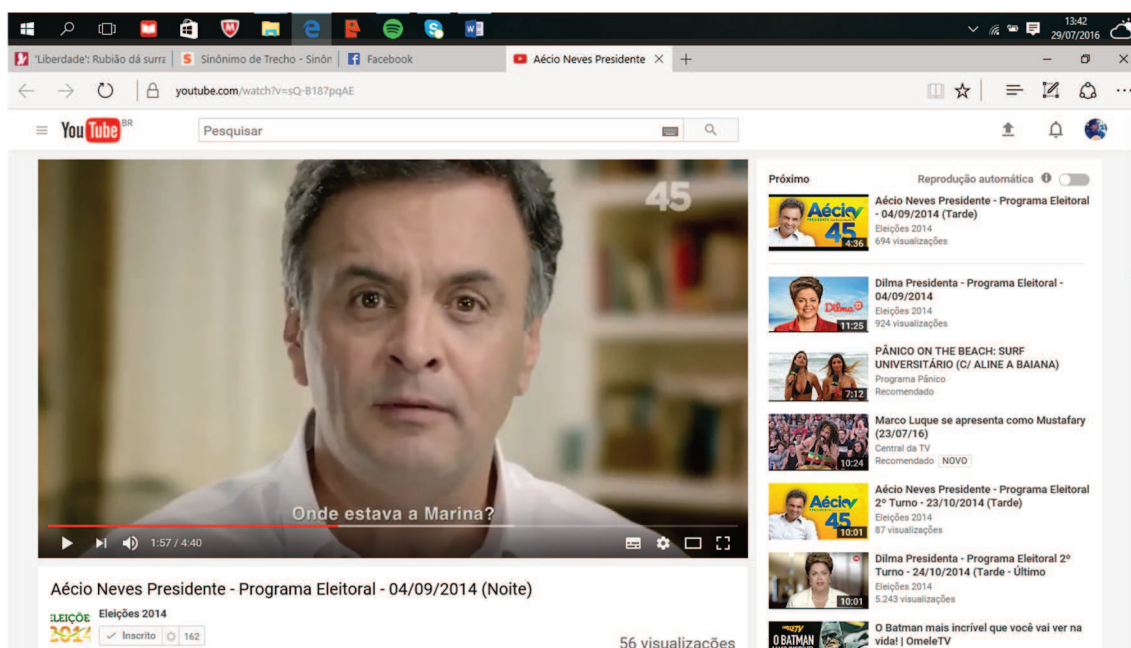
13:42
29/07/2016

'Liberdade': Rubião dá surra | Sinônimo de Trecho - Sinôn | Facebook | Aécio Neves Presidente ×

youtube.com/watch?v=sQ-B187pqAE

YouTube BR
Pesquisar

45

Onde estava a Marina?

1:57 / 4:40

Aécio Neves Presidente - Programa Eleitoral - 04/09/2014 (Noite)

ELEIÇÕES 2014
Eleições 2014
✓ Inscrito 162

56 visualizações

Próximo
Reprodução automática

Aécio 45
4:36
Aécio Neves Presidente - Programa Eleitoral - 04/09/2014 (Tarde)
Eleições 2014
694 visualizações

Dilma
11:25
Dilma Presidenta - Programa Eleitoral - 04/09/2014
Eleições 2014
924 visualizações

7:12
PÂNICO ON THE BEACH: SURF UNIVERSITÁRIO (C/ ALINE A BAIANA)
Programa Pânico
Recomendado

10:24
Marco Luque se apresenta como Mustafary (23/07/16)
Central da TV
Recomendado NOVO

Aécio 45
10:01
Aécio Neves Presidente - Programa Eleitoral 2º Turno - 23/10/2014 (Tarde)
Eleições 2014
87 visualizações

10:01
Dilma Presidenta - Programa Eleitoral 2º Turno - 24/10/2014 (Tarde - Último
Eleições 2014
5.243 visualizações

O BATMAN
O Batman mais incrível que você vai ver na vida! | OmeleTV